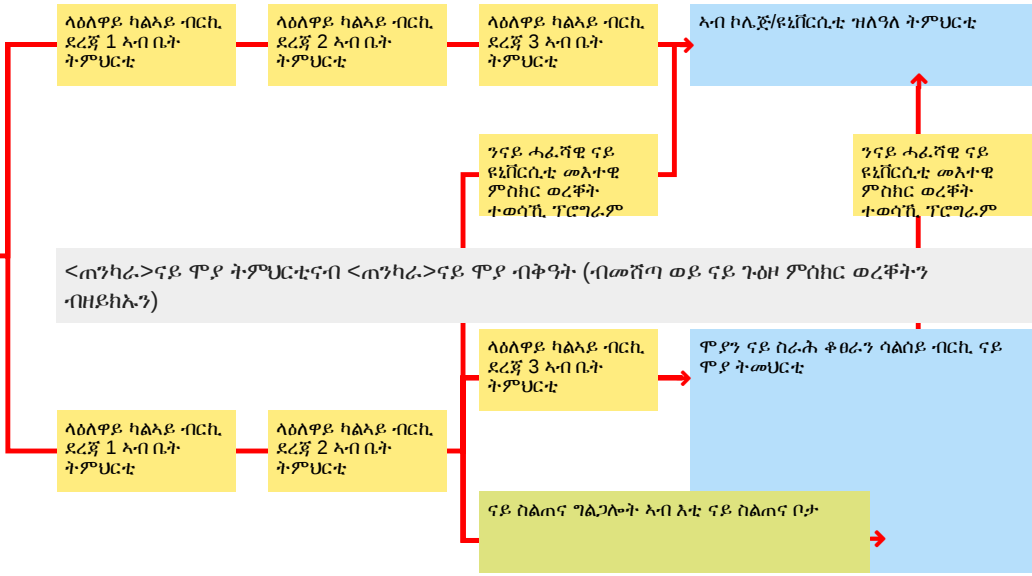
ላዕለዋይ ካልኣይ ብርኪ ደረጃ 1 ኣብ ቤት ትምህርቲ

ላዕለዋይ ካልኣይ ብርኪ ደረጃ 2 ኣብ ቤት ትምህርቲ

ላዕለዋይ ካልኣይ ብርኪ ደረጃ 3 ኣብ ቤት ትምህርቲ

ኣብ ኮሌጅ/ዩኒቨርሲቲ ዝለዓለ ትምህርቲ

ንናይ ሓፈሻዊ ናይ ዩኒቨርሲቲ መእተዊ ምስክር ወረቐት ተወሳኺ ፕሮግራም

ንናይ ሓፈሻዊ ናይ ዩኒቨርሲቲ መእተዊ ምስክር ወረቐት ተወሳኺ ፕሮግራም

<ጠንካራ>ናይ ሞያ ትምህርቲናብ <ጠንካራ>ናይ ሞያ ብቕዓት (ብመሸጣ ወይ ናይ ጉዕዞ ምስክር ወረቐትን ብዘይክኡን)

ላዕለዋይ ካልኣይ ብርኪ ደረጃ 3 ኣብ ቤት ትምህርቲ

ሞያን ናይ ስራሕ ቆፀራን ሳልሰይ ብርኪ ናይ ሞያ ትመህርቲ

ላዕለዋይ ካልኣይ ብርኪ ደረጃ 1 ኣብ ቤት ትምህርቲ

ላዕለዋይ ካልኣይ ብርኪ ደረጃ 2 ኣብ ቤት ትምህርቲ

ናይ ስልጠና ግልጋሎት ኣብ እቲ ናይ ስልጠና ቦታ